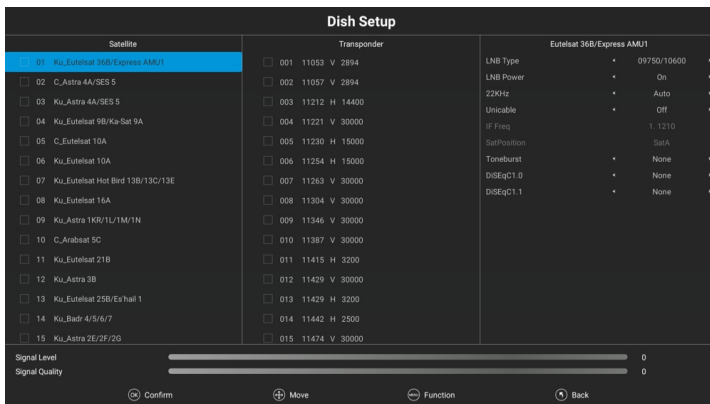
Dish Setup

Satellite

01 Ku_Eutelsat 36B/Express AMU1
02 C_Astra 4A/SES 5
03 Ku_Astra 4A/SES 5
04 Ku_Eutelsat 9B/Ka-Sat 9A
05 C_Eutelsat 10A
06 Ku_Eutelsat 10A
07 Ku_Eutelsat Hot Bird 13B/13C/13E
08 Ku_Eutelsat 16A
09 Ku_Astra 1KR/1L/1M/1N
10 C_Arabsat 5C
11 Ku_Eutelsat 21B
12 Ku_Astra 3B
13 Ku_Eutelsat 25B/Es'hail 1
14 Ku_Badr 4/5/6/7
15 Ku_Astra 2E/2F/2G

Transponder

001 11053 V 2894
002 11057 V 2894
003 11212 H 14400
004 11221 V 30000
005 11230 H 15000
006 11254 H 15000
007 11263 V 30000
008 11304 V 30000
009 11346 V 30000
010 11387 V 30000
011 11415 H 3200
012 11429 V 30000
013 11429 H 3200
014 11442 H 2500
015 11474 V 30000

Eutelsat 36B/Express AMU1

| | |
|---|---|
| LNB Type | 09750/10600 |
| LNB Power | On |
| 22KHz | Auto |
| Unicable | Off |
| IF Freq | 1. 1210 |
| SatPosition | SatA |
| Toneburst | None |
| DiSEqC1.0 | None |
| DiSEqC1.1 | None |

Signal Level 0
Signal Quality 0

OK Confirm
Move
MENU Function
Back